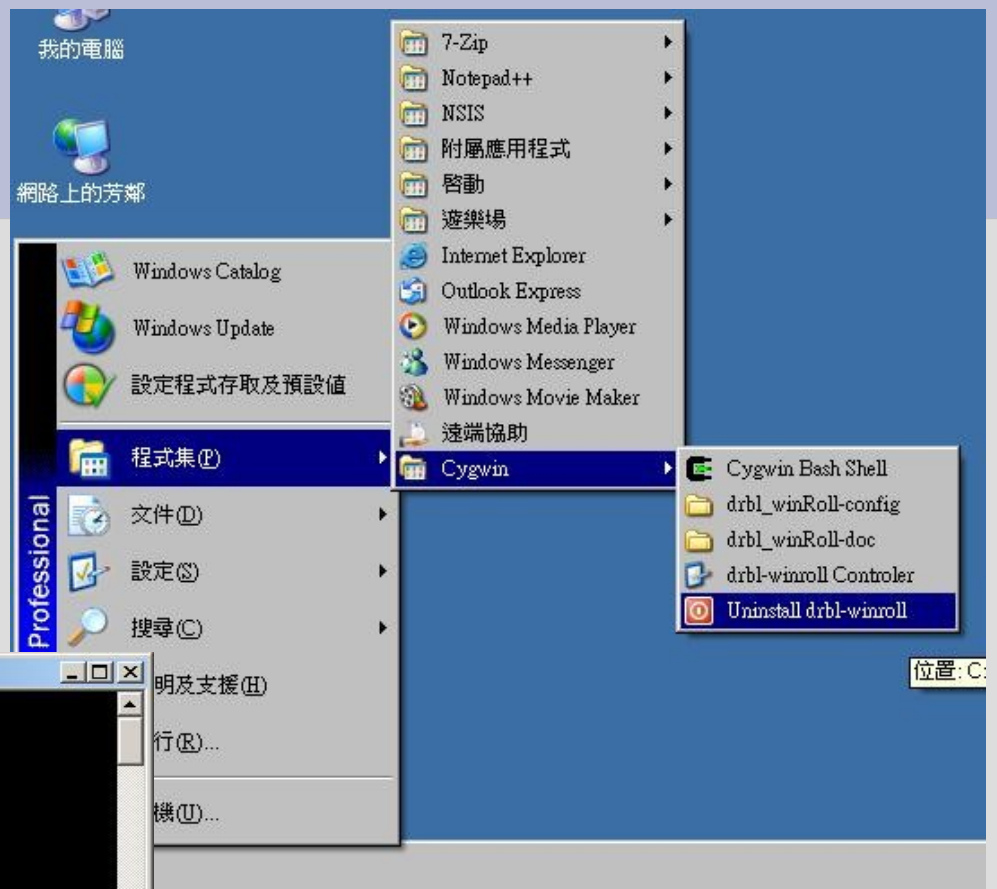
我的電腦

網路上的芳鄰

Windows Catalog

Windows Update

設定程式存取及預設值

程式集(P)

文件(D)

設定(S)

搜尋(C)

明及支援(H)

行(R)...

機(U)...

Professional

7-Zip

Notepad++

NSIS

附屬應用程式

啓動

遊樂場

Internet Explorer

Outlook Express

Windows Media Player

Windows Messenger

Windows Movie Maker

遠端協助

Cygwin

Cygwin Bash Shell

drbl_winRoll-config

drbl_winRoll-doc

drbl-winroll Controler

Uninstall drbl-winroll

位置: C: